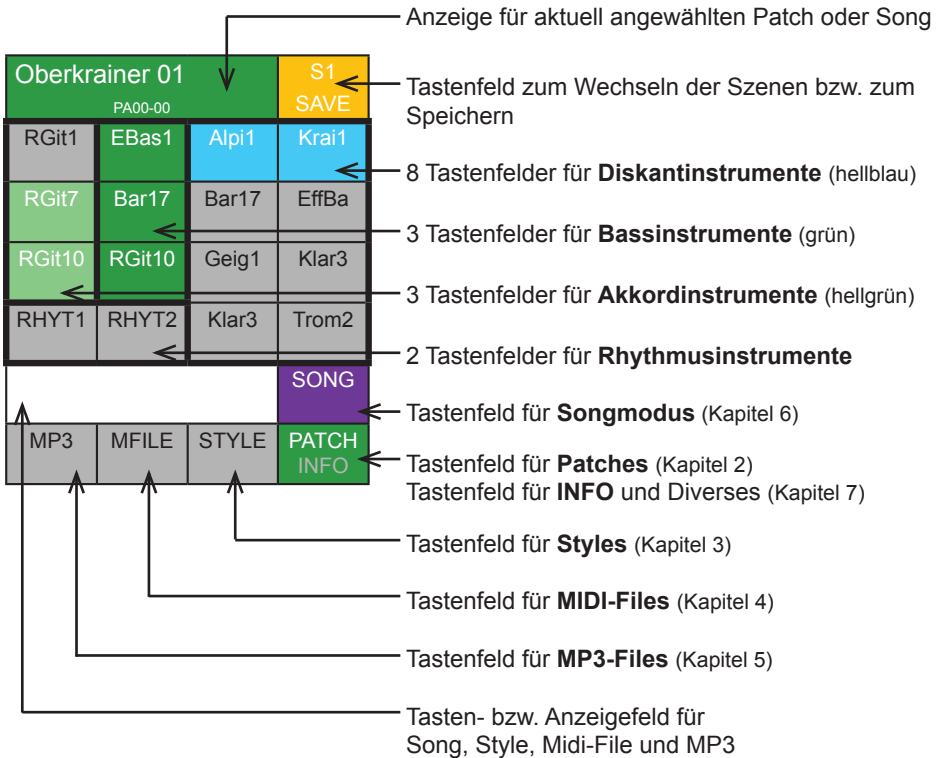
Anzeige für aktuell angewählten Patch oder Song

Oberkrainer 01
PA00-00

S1
SAVE

Tastenfeld zum Wechseln der Szenen bzw. zum Speichern

| RGit1 | EBas1 | Alpi1 | Krai1 |
|---|---|---|---|
| RGit7 | Bar17 | Bar17 | EffBa |
| RGit10 | RGit10 | Geig1 | Klar3 |
| RHYT1 | RHYT2 | Klar3 | Trom2 |

8 Tastenfelder für **Diskantinstrumente** (hellblau)

3 Tastenfelder für **Bassinstrumente** (grün)

3 Tastenfelder für **Akkordinstrumente** (hellgrün)

2 Tastenfelder für **Rhythmusinstrumente**

SONG

Tastenfeld für **Songmodus** (Kapitel 6)

MP3 MFILE STYLE PATCH INFO

Tastenfeld für **Patches** (Kapitel 2)
Tastenfeld für **INFO** und Diverses (Kapitel 7)

Tastenfeld für **Styles** (Kapitel 3)

Tastenfeld für **MIDI-Files** (Kapitel 4)

Tastenfeld für **MP3-Files** (Kapitel 5)

Tasten- bzw. Anzeigefeld für Song, Style, Midi-File und MP3